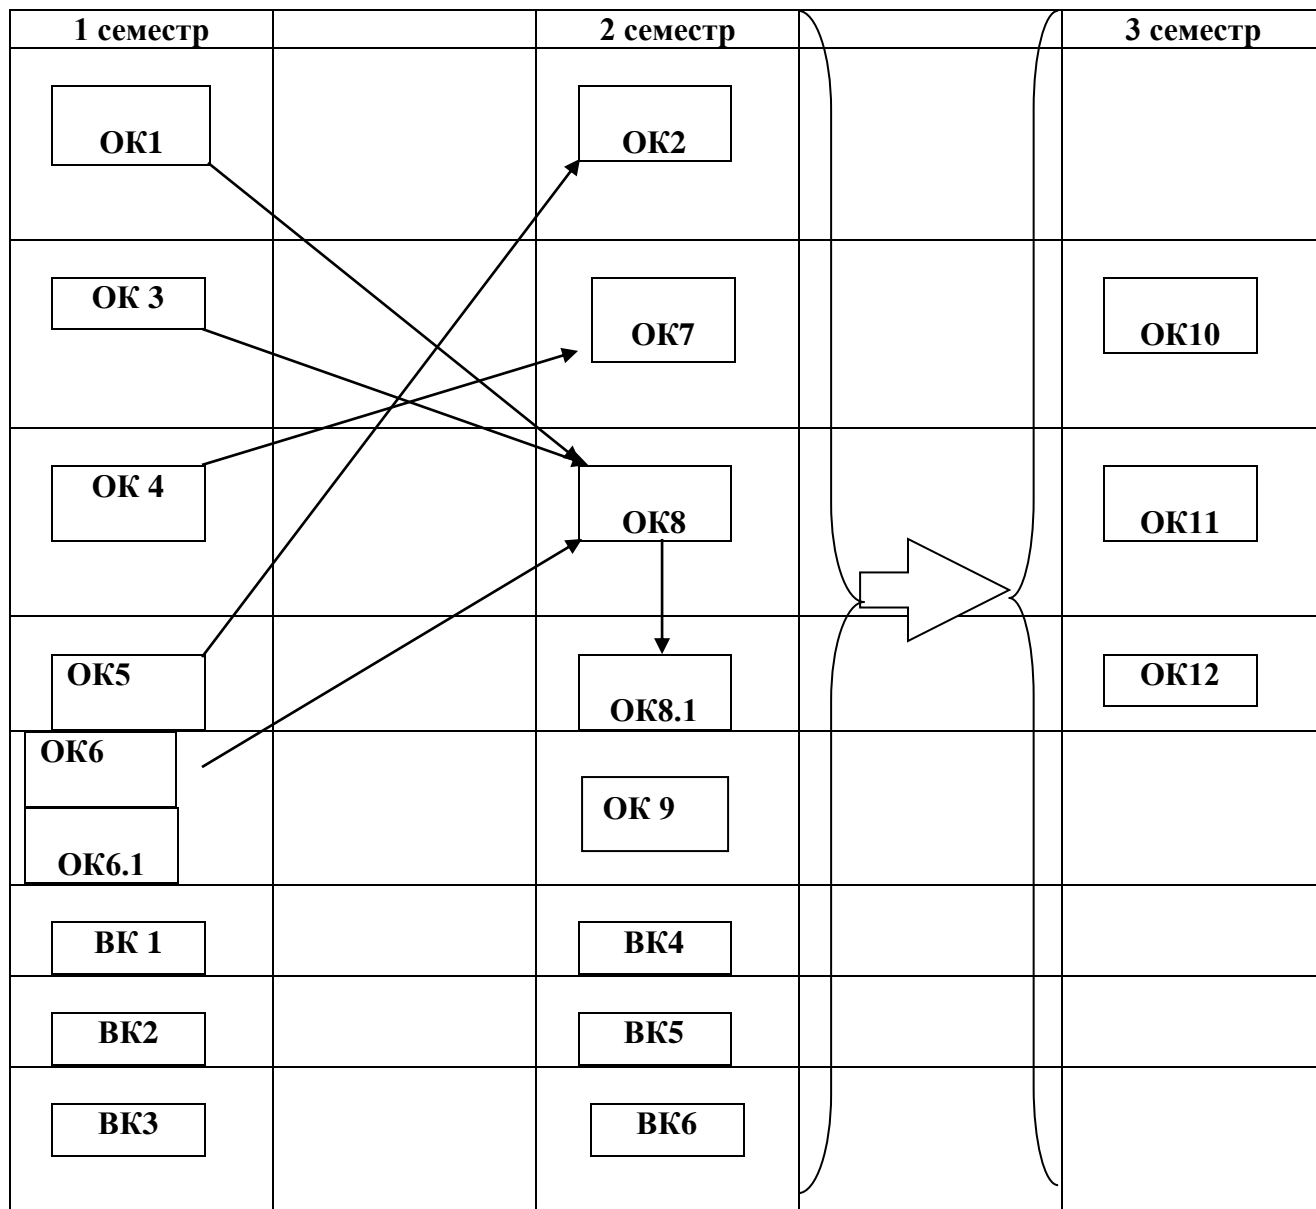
| 1 семестр | | 2 семестр | | | 3 семестр |
|---|---|---|---|---|---|
| ОК1 | | ОК2 | | | |
| ОК 3 | | ОК7 | | | ОК10 |
| ОК 4 | | ОК8 | | | ОК11 |
| ОК5 | | ОК8.1 | | | ОК12 |
| ОК6 ОК6.1 | | ОК 9 | | | |
| ВК 1 | | ВК4 | | | |
| ВК2 | | ВК5 | | | |
| ВК3 | | ВК6 | | | |